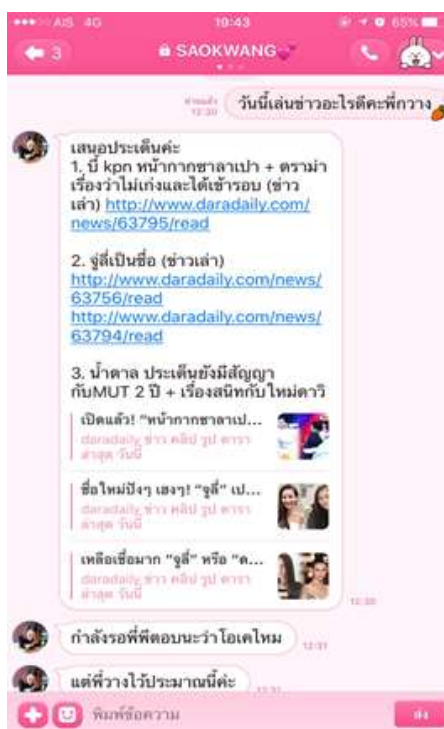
AIS 4G 19:43 65%

3 SAOKWANG

อ่านแล้ว 12:30 วันนี้เล่นข่าวอะไรดีคะพี่กวาง

เสนอประเด็นค่ะ
1. บี้ kpn หน้ากากซาลาเปา + ดราม่า เรื่องว่าไม่เก่งและได้เข้ารอบ (ข่าวเล่า) http://www.daradaily.com/news/63795/read

2. จูลี่เป็นชื่อ (ข่าวเล่า) http://www.daradaily.com/news/63756/read http://www.daradaily.com/news/63794/read

3. น้ำตาล ประเด็นยังมีสัญญากับMUT 2 ปี + เรื่องสนิทกับใหม่ดาวิ

เปิดแล้ว! "หน้ากากซาลาเป...
daradaily ข่าว คลิป รูป ดารา ล่าสุด วันนี้

ชื่อใหม่ปังๆ เฮงๆ! "จูลี่" เป...
daradaily ข่าว คลิป รูป ดารา ล่าสุด วันนี้

เหลือเชื่อมาก "จูลี่" หรือ "ค...
daradaily ข่าว คลิป รูป ดารา ล่าสุด วันนี้

12:30

กำลังรอพี่ตอบนะว่าโอเคไหม 12:31

แต่พี่วางไว้ประมาณนี้ค่ะ 12:31

พิมพ์ข้อความ